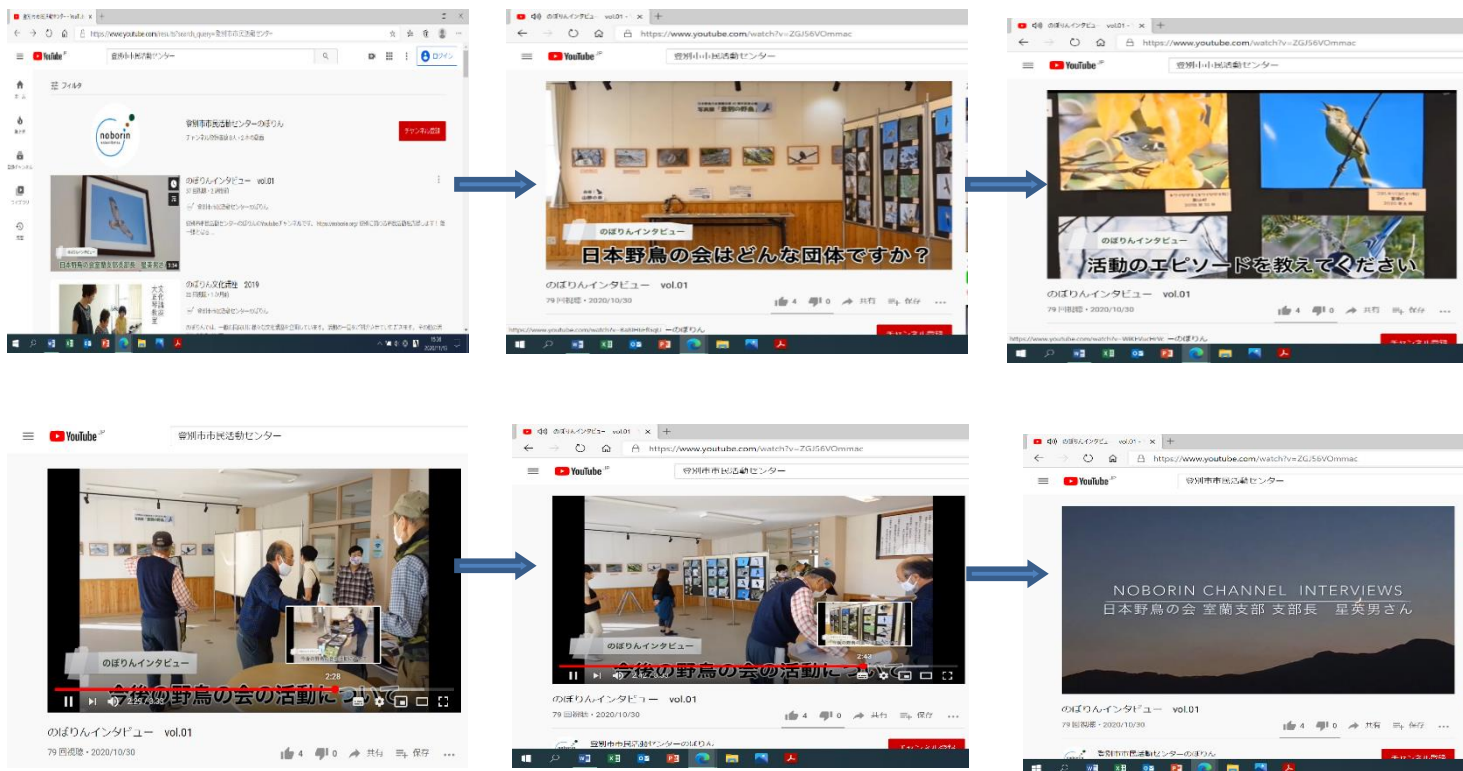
登別市市民活動センター - YouTube
https://www.youtube.com/results?search_query=登別市市民活動センター
YouTube
登別市市民活動センター
ログイン
ホーム
急上昇
登録チャンネル
ライブラリ
履歴
フィルタ
noborin
登別市市民活動センターのぼりん
チャンネル登録
のぼりんインタビュー vol.01
のぼりん文化講座 2019
2:34
15:38
2020/11/10

のぼりんインタビュー vol.01
https://www.youtube.com/watch?v=ZGJS6VOmmac
YouTube
登別市市民活動センター
のぼりんインタビュー
日本野鳥の会はどんな団体ですか？
のぼりんインタビュー vol.01
79 回視聴 • 2020/10/30
4
0
共有
保存
チャンネル登録

のぼりんインタビュー vol.01
https://www.youtube.com/watch?v=ZGJS6VOmmac
YouTube
登別市市民活動センター
のぼりんインタビュー
活動のエピソードを教えてください
のぼりんインタビュー vol.01
79 回視聴 • 2020/10/30
4
0
共有
保存
チャンネル登録

YouTube
登別市市民活動センター
のぼりんインタビュー
今後の野鳥の会の活動について
2:28
2:24 / 3:38
のぼりんインタビュー vol.01
79 回視聴 • 2020/10/30
4
0
共有
保存

のぼりんインタビュー vol.01
https://www.youtube.com/watch?v=ZGJS6VOmmac
YouTube
登別市市民活動センター
のぼりんインタビュー
今後の野鳥の会の活動について
2:42
2:42 / 3:38
のぼりんインタビュー vol.01
79 回視聴 • 2020/10/30
4
0
共有
保存
登別市市民活動センターのぼりん
チャンネル登録

のぼりんインタビュー vol.01
https://www.youtube.com/watch?v=ZGJS6VOmmac
YouTube
登別市市民活動センター
NOBORIN CHANNEL INTERVIEWS
日本野鳥の会 室蘭支部 支部長 星英男さん
のぼりんインタビュー vol.01
79 回視聴 • 2020/10/30
4
0
共有
保存
登別市市民活動センターのぼりん
チャンネル登録